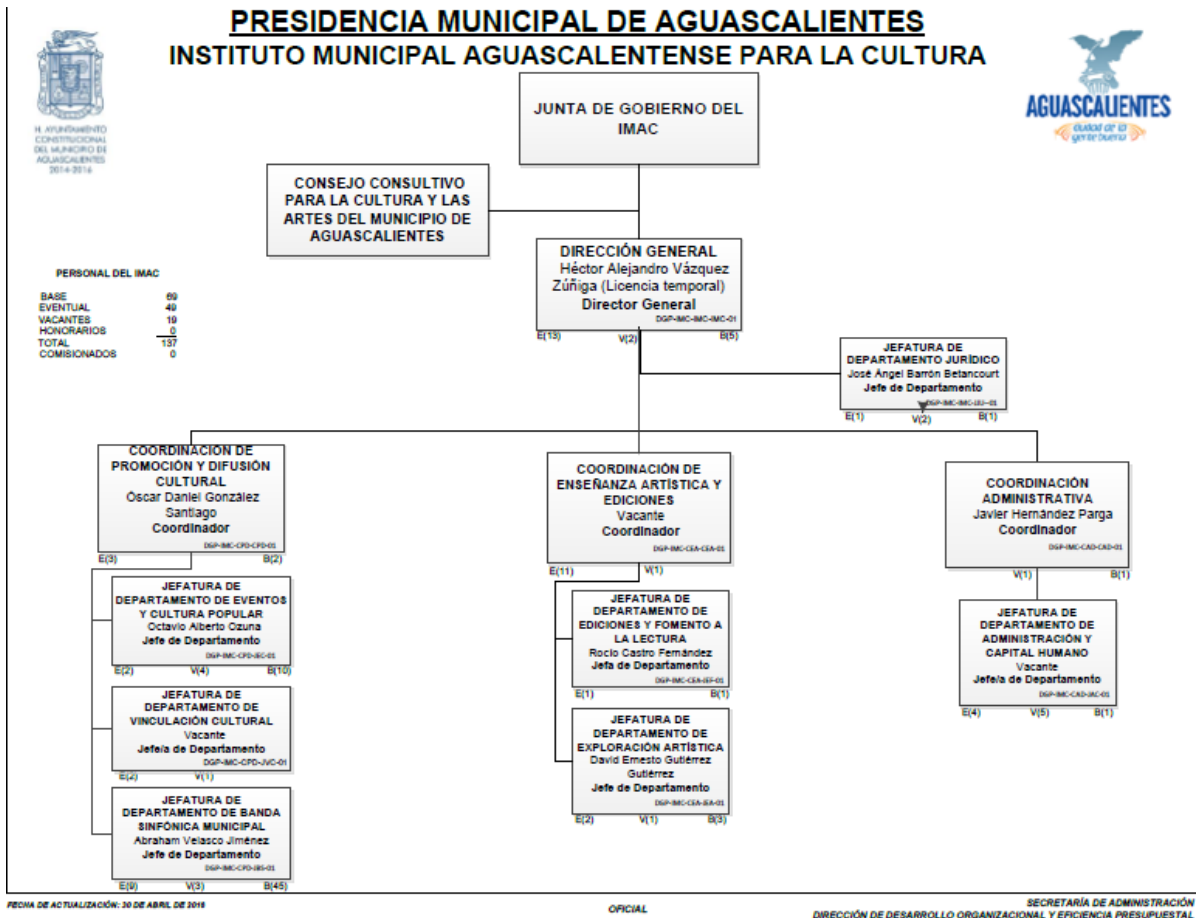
PRESIDENCIA MUNICIPAL DE AGUASCALIENTES
INSTITUTO MUNICIPAL AGUASCALENTENSE PARA LA CULTURA

H. AYUNTAMIENTO CONSTITUCIONAL DEL MUNICIPIO DE AGUASCALIENTES 2014-2016

AGUASCALIENTES
ciudad de la gente buena

JUNTA DE GOBIERNO DEL IMAC

CONSEJO CONSULTIVO PARA LA CULTURA Y LAS ARTES DEL MUNICIPIO DE AGUASCALIENTES

PERSONAL DEL IMAC

| | |
|---|---|
| BASE | 69 |
| EVENTUAL | 49 |
| VACANTES | 19 |
| HONORARIOS | 0 |
| TOTAL | 137 |
| COMISIONADOS | 0 |

DIRECCIÓN GENERAL
Héctor Alejandro Vázquez Zúñiga (Licencia temporal)
Director General
DGP-IMC-IMC-IMC-01
E(13) V(2) B(5)

JEFATURA DE DEPARTAMENTO JURÍDICO
José Ángel Barrón Betancourt
Jefe de Departamento
DGP-IMC-IMC-JJU-01
E(1) V(2) B(1)

COORDINACIÓN DE PROMOCIÓN Y DIFUSIÓN CULTURAL
Óscar Daniel González Santiago
Coordinador
DGP-IMC-CPD-CPD-01
E(3) B(2)

JEFATURA DE DEPARTAMENTO DE EVENTOS Y CULTURA POPULAR
Octavio Alberto Ozuna
Jefe de Departamento
DGP-IMC-CPD-JEC-01
E(2) V(4) B(10)

JEFATURA DE DEPARTAMENTO DE VINCULACIÓN CULTURAL
Vacante
Jefe/a de Departamento
DGP-IMC-CPD-JVC-01
E(2) V(1)

JEFATURA DE DEPARTAMENTO DE BANDA SINFÓNICA MUNICIPAL
Abraham Velasco Jiménez
Jefe de Departamento
DGP-IMC-CPD-JBS-01
E(9) V(3) B(45)

COORDINACIÓN DE ENSEÑANZA ARTÍSTICA Y EDICIONES
Vacante
Coordinador
DGP-IMC-CEA-CEA-01
E(11) V(1)

JEFATURA DE DEPARTAMENTO DE EDICIONES Y FOMENTO A LA LECTURA
Rocío Castro Fernández
Jefa de Departamento
DGP-IMC-CEA-JEF-01
E(1) B(1)

JEFATURA DE DEPARTAMENTO DE EXPLORACIÓN ARTÍSTICA
David Ernesto Gutiérrez Gutiérrez
Jefe de Departamento
DGP-IMC-CEA-JEA-01
E(2) V(1) B(3)

COORDINACIÓN ADMINISTRATIVA
Javier Hernández Parga
Coordinador
DGP-IMC-CAD-CAD-01
V(1) B(1)

JEFATURA DE DEPARTAMENTO DE ADMINISTRACIÓN Y CAPITAL HUMANO
Vacante
Jefe/a de Departamento
DGP-IMC-CAD-JAC-01
E(4) V(5) B(1)

FECHA DE ACTUALIZACIÓN: 30 DE ABRIL DE 2016
OFICIAL
SECRETARÍA DE ADMINISTRACIÓN
DIRECCIÓN DE DESARROLLO ORGANIZACIONAL Y EFICIENCIA PRESUPUESTAL